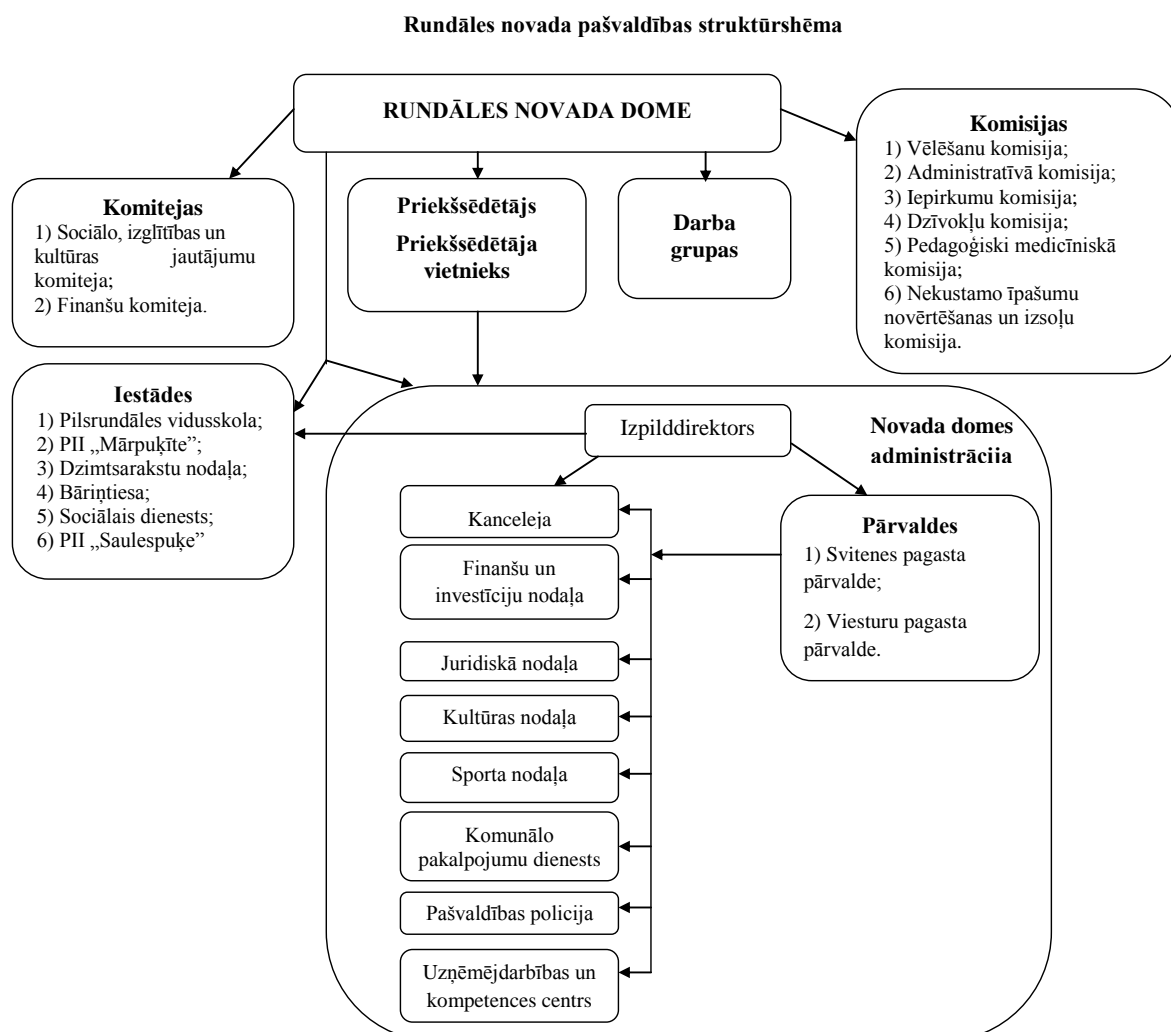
Rundāles novada pašvaldības struktūrshēma

RUNDĀLES NOVADA DOME

Komitejas
1) Sociālo, izglītības un kultūras jautājumu komiteja;
2) Finanšu komiteja.

Priekšsēdētājs
Priekšsēdētāja vietnieks

Darba grupas

Komisijas
1) Vēlēšanu komisija;
2) Administratīvā komisija;
3) Iepirkumu komisija;
4) Dzīvokļu komisija;
5) Pedagoģiski medicīniskā komisija;
6) Nekustamo īpašumu novērtēšanas un izsoļu komisija.

Iestādes
1) Pilsrundāles vidusskola;
2) PII „Mārpuķīte";
3) Dzimtsarakstu nodaļa;
4) Bāriņtiesa;
5) Sociālais dienests;
6) PII „Saulespuķe"

Izpilddirektors

Novada domes administrāciia

Kanceleja

Finanšu un investīciju nodaļa

Juridiskā nodaļa

Kultūras nodaļa

Sporta nodaļa

Komunālo pakalpojumu dienests

Pašvaldības policija

Uzņēmējdarbības un kompetences centrs

Pārvaldes
1) Svitenes pagasta pārvalde;
2) Viesturu pagasta pārvalde.